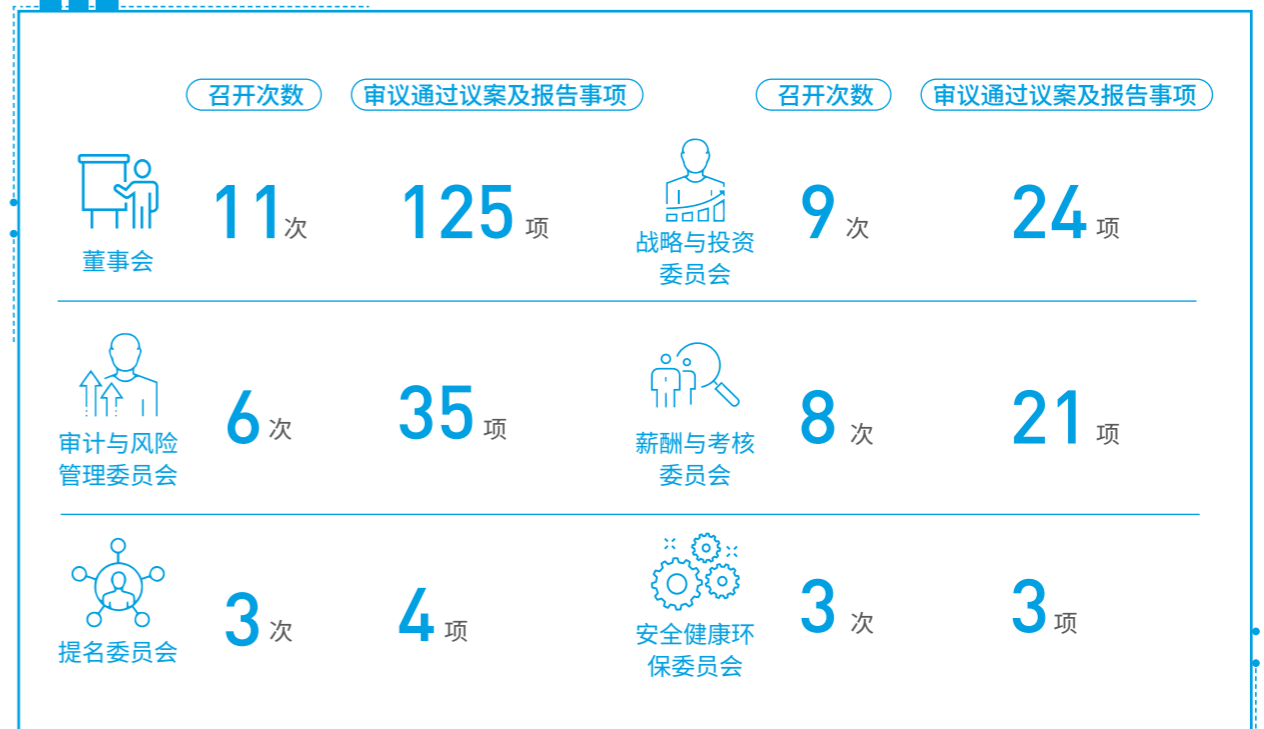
| | 召开次数 | 审议通过议案及报告事项 | | 召开次数 | 审议通过议案及报告事项 |
|---|---|---|---|---|---|
| 董事会 | 11次 | 125项 | 战略与投资委员会 | 9次 | 24项 |
| 审计与风险管理委员会 | 6次 | 35项 | 薪酬与考核委员会 | 8次 | 21项 |
| 提名委员会 | 3次 | 4项 | 安全健康环保委员会 | 3次 | 3项 |